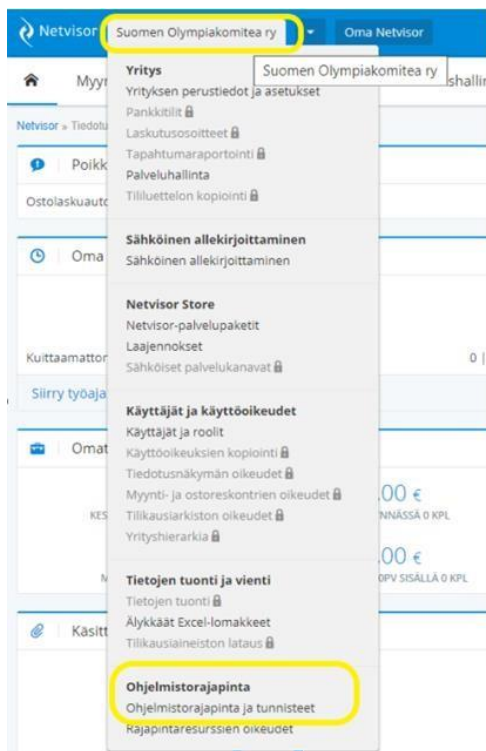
Netvisor | Suomen Olympiakomitea ry | Oma Netvisor

Suomen Olympiakomitea ry

Myy | hallin

Netvisor » Tiedotu

Poikk

Ostolaskuauto

Oma

Kuittaamattor

Siirry työaja

Omat

KES

M

,00 €
NNÄSSÄ 0 KPL

,00 €
0PV SISÄLLÄ 0 KPL

0 |

Käsit

Yritys
Yrityksen perustiedot ja asetukset
Pankkitilit
Laskutusosoitteet
Tapahtumaraportointi
Palveluhallinta
Tililuettelon kopiointi

Sähköinen allekirjoittaminen
Sähköinen allekirjoittaminen

Netvisor Store
Netvisor-palvelupaketit
Laajennokset
Sähköiset palvelukanavat

Käyttäjät ja käyttöoikeudet
Käyttäjät ja roolit
Käyttöoikeuksien kopiointi
Tiedotusnäkymän oikeudet
Myynti- ja ostoreskontrien oikeudet
Tilikausiarkiston oikeudet
Yrityshierarkia

Tietojen tuonti ja vienti
Tietojen tuonti
Älykkäät Excel-lomakkeet
Tilikausiaineiston lataus

Ohjelmistorajapinta
Ohjelmistorajapinta ja tunnisteet
Rajapintaresurssien oikeudet